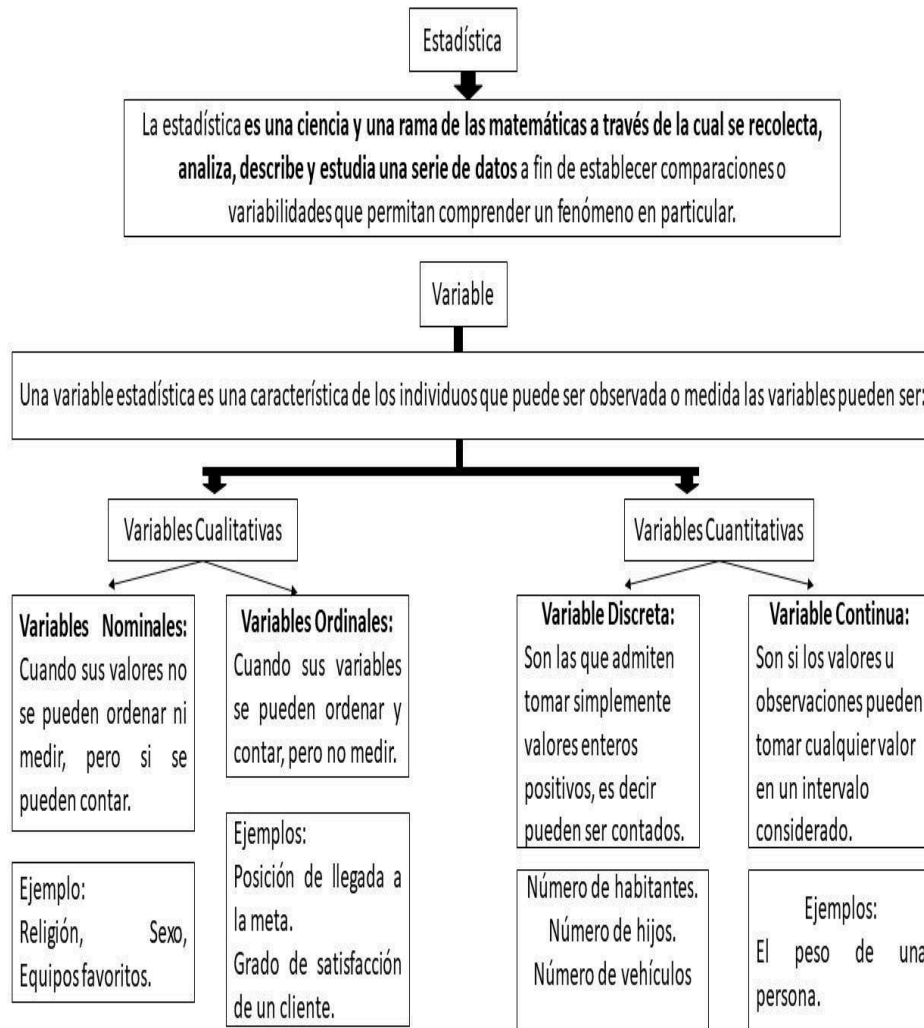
Estadística

La estadística es una ciencia y una rama de las matemáticas a través de la cual se recolecta, analiza, describe y estudia una serie de datos a fin de establecer comparaciones o variabilidades que permitan comprender un fenómeno en particular.

Variable

Una variable estadística es una característica de los individuos que puede ser observada o medida las variables pueden ser:

Variables Cualitativas

Variables Cuantitativas

Variables Nominales: Cuando sus valores no se pueden ordenar ni medir, pero si se pueden contar.

Variables Ordinales: Cuando sus variables se pueden ordenar y contar, pero no medir.

Variable Discreta: Son las que admiten tomar simplemente valores enteros positivos, es decir pueden ser contados.

Variable Continua: Son si los valores u observaciones pueden tomar cualquier valor en un intervalo considerado.

Ejemplo: Religión, Sexo, Equipos favoritos.

Ejemplos: Posición de llegada a la meta. Grado de satisfacción de un cliente.

Número de habitantes. Número de hijos. Número de vehículos

Ejemplos: El peso de una persona.